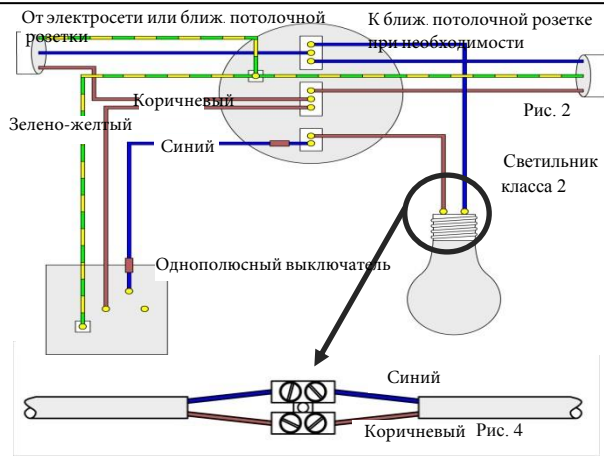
От электросети или ближ. потолочной розетки

К ближ. потолочной розетке при необходимости

Рис. 2

Коричневый

Зелено-желтый

Синий

Светильник класса 2

Однополюсный выключатель

Синий

Коричневый

Рис. 4